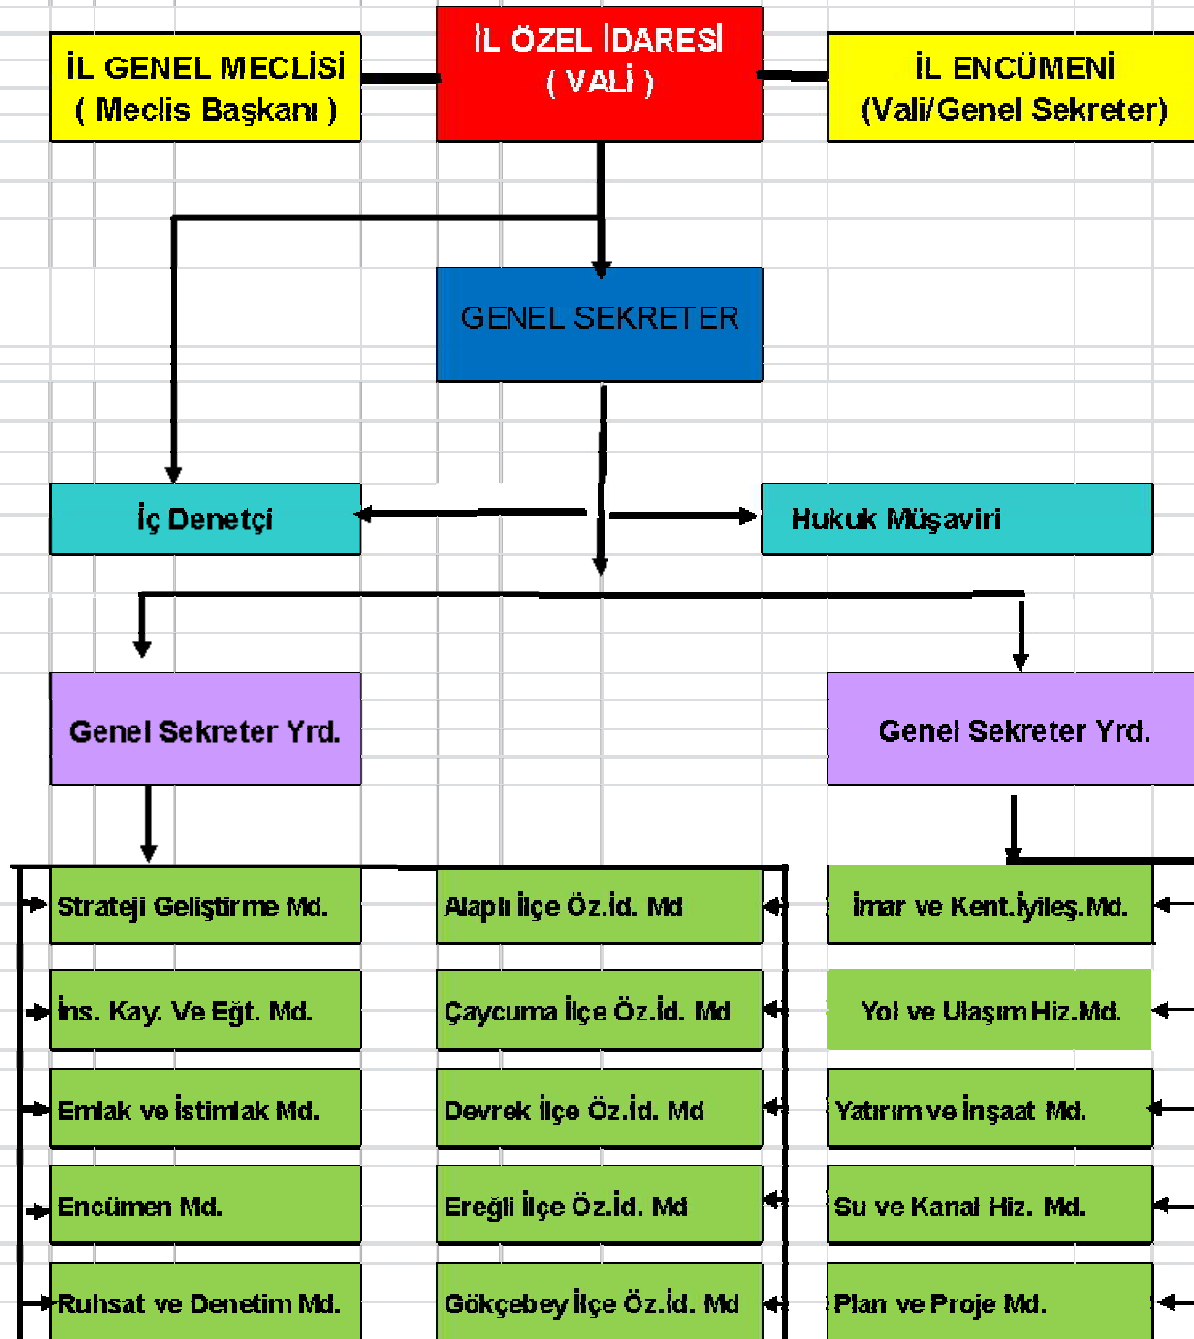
İL GENEL MECLİSİ
( Meclis Başkanı )

İL ÖZEL İDARESİ
( VALİ )

İL ENCÜMENİ
(Vali/Genel Sekreter)

GENEL SEKRETER

İç Denetçi

Hukuk Müşaviri

Genel Sekreter Yrd.

Genel Sekreter Yrd.

Strateji Geliştirme Md.

Alaplı İlçe Öz.İd. Md

İmar ve Kent.İyileş.Md.

İns. Kay. Ve Eğt. Md.

Çaycuma İlçe Öz.İd. Md

Yol ve Ulaşım Hiz.Md.

Emlak ve İstimlak Md.

Devrek İlçe Öz.İd. Md

Yatırım ve İnşaat Md.

Encümen Md.

Ereğli İlçe Öz.İd. Md

Su ve Kanal Hiz. Md.

Ruhsat ve Denetim Md.

Gökçebey İlçe Öz.İd. Md

Plan ve Proje Md.